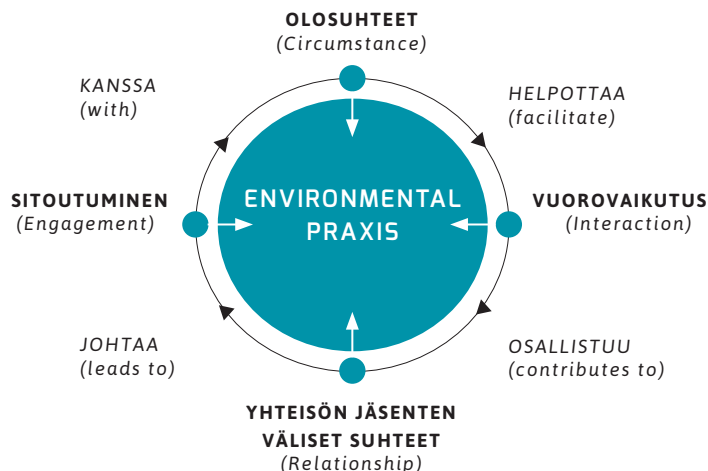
OLOSUHTEET
(Circumstance)

KANSSA
(with)

HELPOTTAA
(facilitate)

SITOUTUMINEN
(Engagement)

ENVIRONMENTAL PRAXIS

VUOROVAIKUTUS
(Interaction)

JOHTAA
(leads to)

OSALLISTUU
(contributes to)

YHTEISÖN JÄSENTEN VÄLISET SUHTEET
(Relationship)